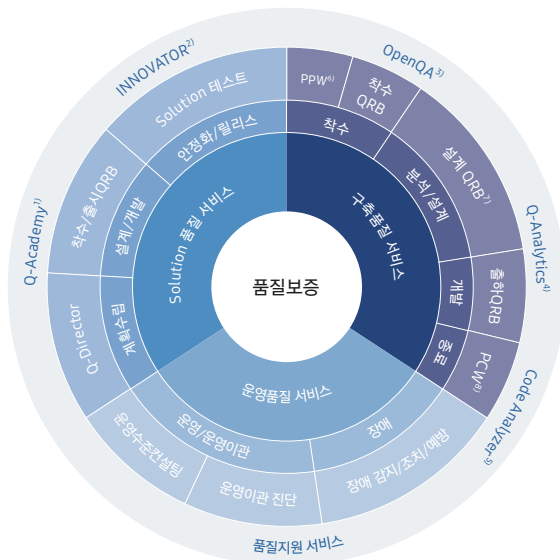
품질보증

Solution 품질 서비스
구축품질 서비스
운영품질 서비스

안정화/릴리스
설계/개발
계획수립
착수
분석/설계
개발
종료
운영/운영이관
장애

Solution 테스트
착수/출시QRB
Q-Director
PPW$^{6)}$
착수 QRB
설계 QRB$^{7)}$
출하QRB
PCW$^{8)}$
운영수준관리설정
운영이관 진단
장애 감지/조치/예방

INNOVATOR$^{2)}$
OpenQA$^{3)}$
Q-Analytics$^{4)}$
Code Analyzer$^{5)}$
Q-Academy$^{1)}$
품질지원 서비스